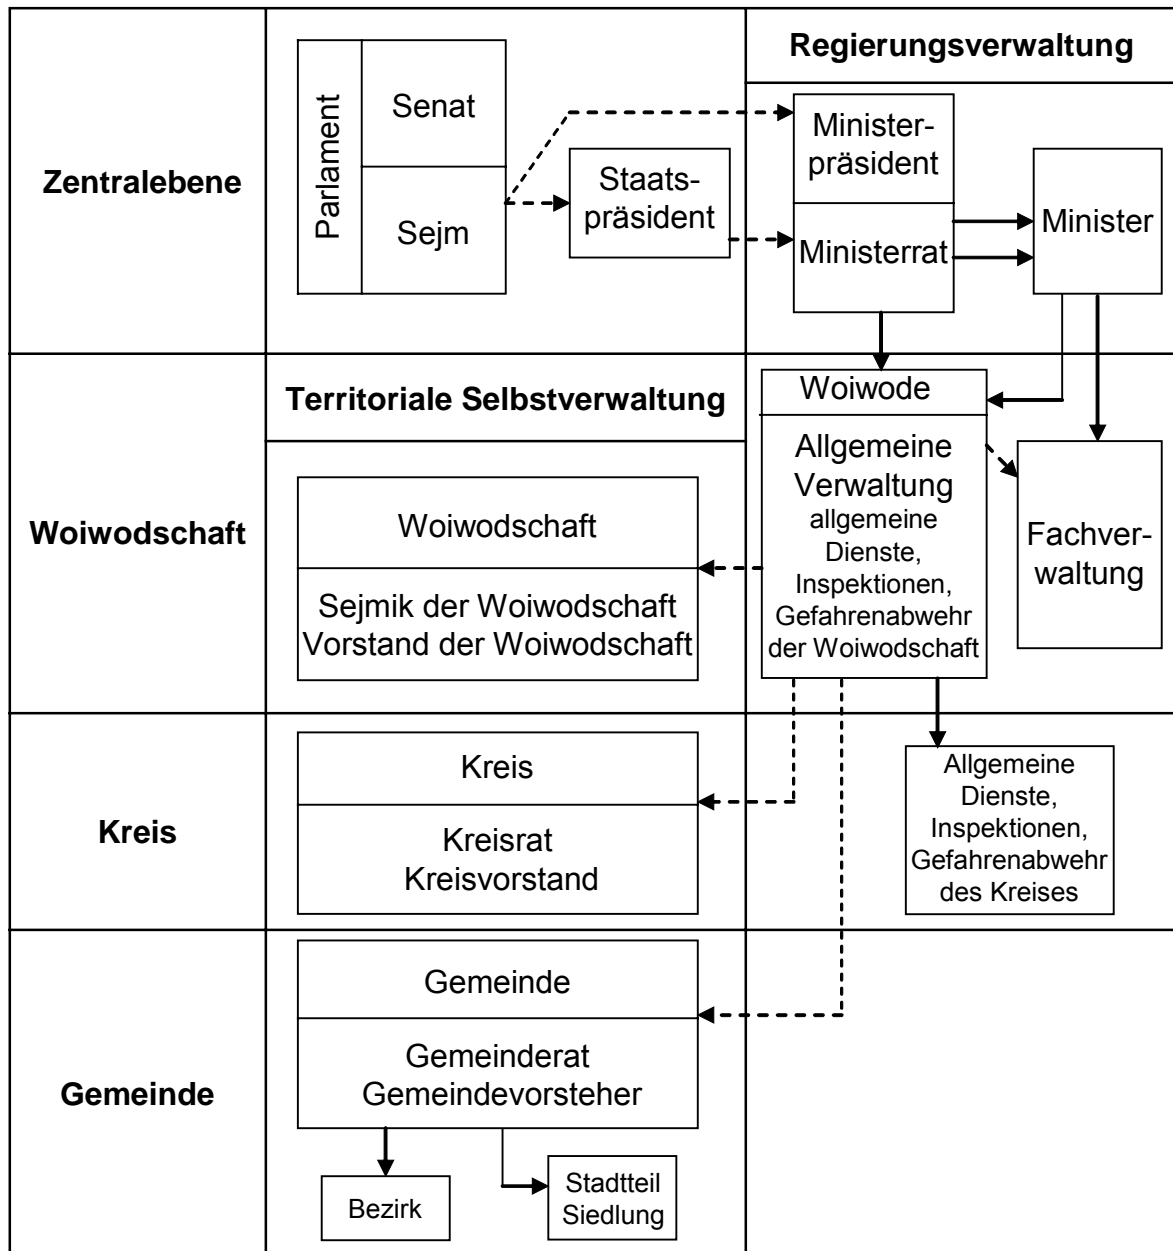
Zentralebene

Parlament

Senat

Sejm

Staatspräsident

Regierungsverwaltung

Ministerpräsident

Ministerrat

Minister

Woiwodschaft

Territoriale Selbstverwaltung

Woiwode

Allgemeine Verwaltung allgemeine Dienste, Inspektionen, Gefahrenabwehr der Woiwodschaft

Fachverwaltung

Woiwodschaft

Sejmik der Woiwodschaft
Vorstand der Woiwodschaft

Kreis

Kreis

Kreisrat
Kreisvorstand

Allgemeine Dienste, Inspektionen, Gefahrenabwehr des Kreises

Gemeinde

Gemeinde

Gemeinderat
Gemeindevorsteher

Bezirk

Stadtteil
Siedlung